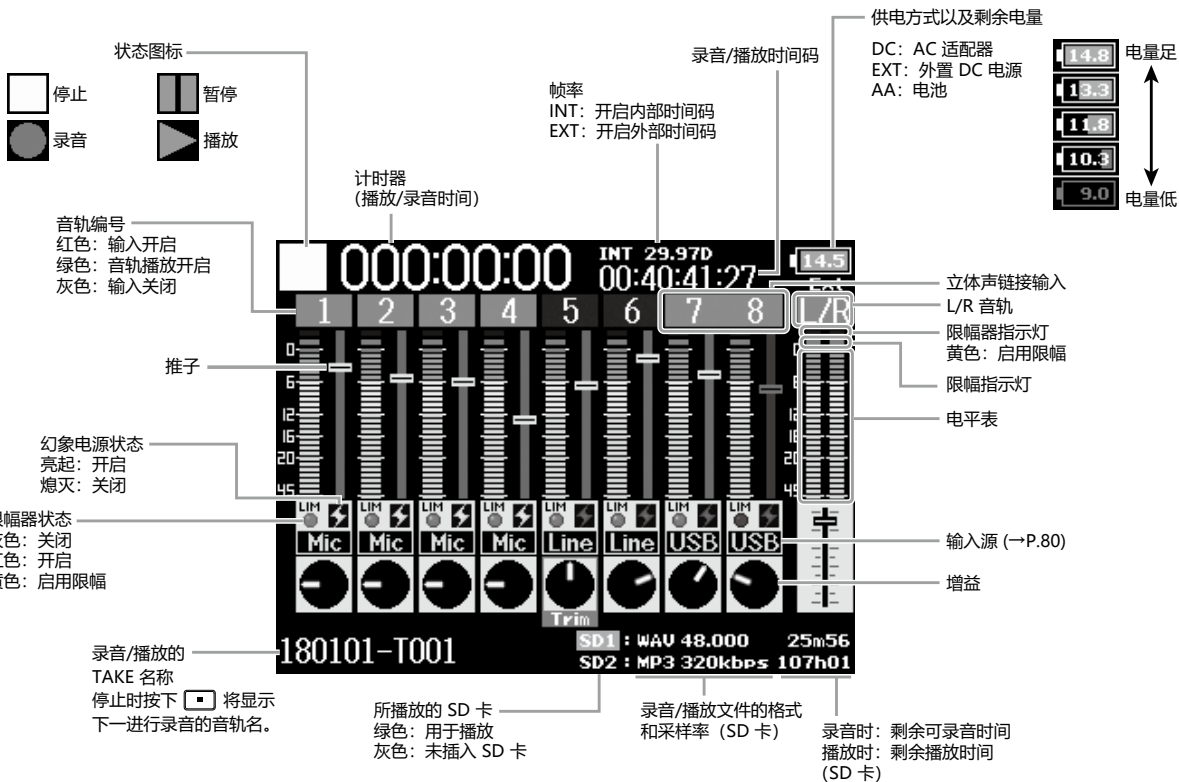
状态图标

停止
暂停
录音
播放

计时器
(播放/录音时间)

帧率
INT：开启内部时间码
EXT：开启外部时间码

录音/播放时间码

供电方式以及剩余电量
DC：AC 适配器
EXT：外置 DC 电源
AA：电池

14.8 电量足
13.3
11.8
10.3
9.0 电量低

音轨编号
红色：输入开启
绿色：音轨播放开启
灰色：输入关闭

000:00:00
INT 29.97D
00:40:41:27
14.5
Ext

1 2 3 4 5 6 7 8 L/R

立体声链接输入
L/R 音轨
限幅器指示灯
黄色：启用限幅
限幅指示灯
电平表

推子

0
6
12
16
20
45

幻象电源状态
亮起：开启
熄灭：关闭

限幅器状态
灰色：关闭
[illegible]色：开启
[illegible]色：启用限幅

LIM LIM LIM LIM LIM LIM LIM LIM
Mic Mic Mic Mic Line Line USB USB
Trim

输入源 (→P.80)
增益

录音/播放的
TAKE 名称
停止时按下 [■] 将显示
下一进行录音的音轨名。

180101-T001

SD1 : WAV 48.000 25m56
SD2 : MP3 320kbps 107h01

所播放的 SD 卡
绿色：用于播放
灰色：未插入 SD 卡

录音/播放文件的格式
和采样率（SD 卡）

录音时：剩余可录音时间
播放时：剩余播放时间
（SD 卡）